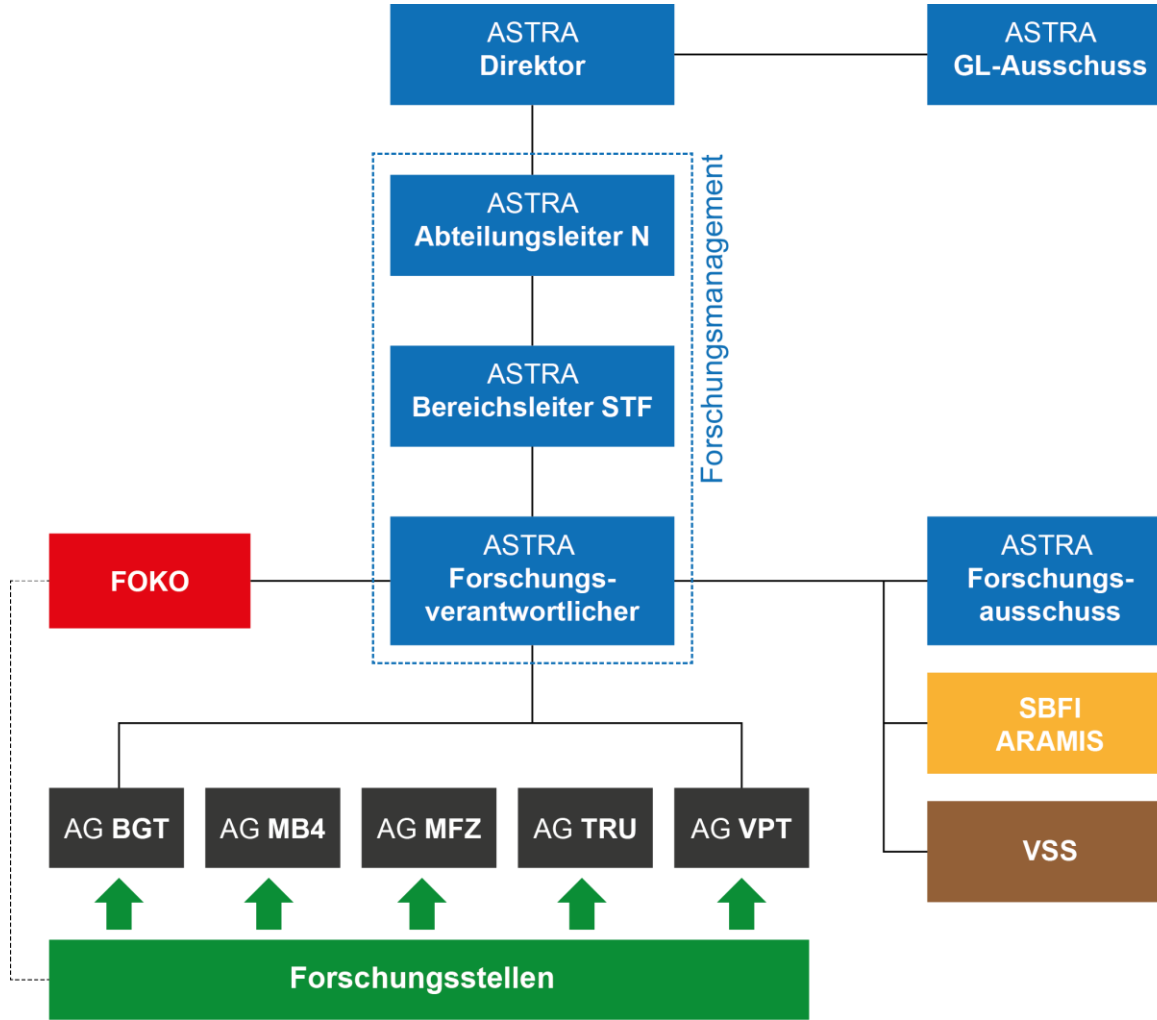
ASTRA
Direktor

ASTRA
GL-Ausschuss

ASTRA
Abteilungsleiter N

ASTRA
Bereichsleiter STF

Forschungsmanagement

FOKO

ASTRA
Forschungsverantwortlicher

ASTRA
Forschungsausschuss

SBFI
ARAMIS

VSS

AG BGT

AG MB4

AG MFZ

AG TRU

AG VPT

Forschungsstellen